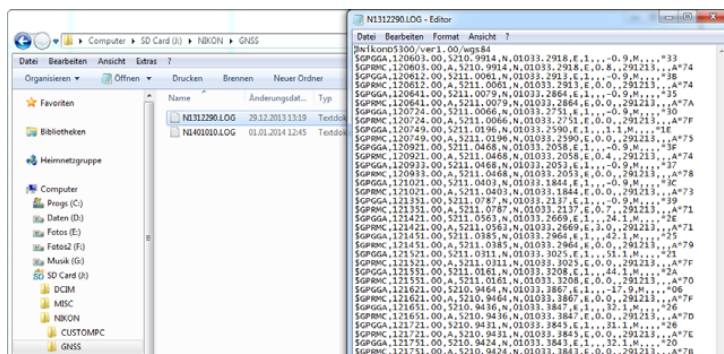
Computer ▸ SD Card (J:) ▸ NIKON ▸ GNSS

Datei Bearbeiten Ansicht Extras ?

Organisieren ▾ Öffnen ▾ Drucken Brennen Neuer Ordner

Favoriten

Bibliotheken

Heimnetzgruppe

Computer

Progs (C:)

Daten (D:)

Fotos (E:)

Fotos2 (F:)

Musik (G:)

SD Card (J:)

DCIM

MISC

NIKON

CUSTOMPC

GNSS

| Name | Änderungsdat... | Typ |
|---|---|---|
| N1312290.LOG | 29.12.2013 13:19 | Textdok |
| N1401010.LOG | 01.01.2014 12:45 | Textdok |

N1312290.LOG - Editor

Datei Bearbeiten Format Ansicht ?

@Nikon D5300/ver1.00/wgs84
$GPGGA,120603.00,5210.9914,N,01033.2918,E,1,,,-0.9,M,,,,*33
$GPRMC,120603.00,A,5210.9914,N,01033.2918,E,0.8,,291213,,,A*74
$GPGGA,120612.00,5211.0061,N,01033.2913,E,1,,,-0.9,M,,,,*3B
$GPRMC,120612.00,A,5211.0061,N,01033.2913,E,0.0,,291213,,,A*74
$GPGGA,120641.00,5211.0079,N,01033.2864,E,1,,,-0.9,M,,,,*35
$GPRMC,120641.00,A,5211.0079,N,01033.2864,E,0.0,,291213,,,A*7A
$GPGGA,120724.00,5211.0066,N,01033.2751,E,1,,,-0.9,M,,,,*38
$GPRMC,120724.00,A,5211.0066,N,01033.2751,E,0.0,,291213,,,A*7F
$GPGGA,120749.00,5211.0196,N,01033.2590,E,1,,,1.1,M,,,,*1E
$GPRMC,120749.00,A,5211.0196,N,01033.2590,E,0.0,,291213,,,A*75
$GPGGA,120921.00,5211.0468,N,01033.2058,E,1,,,-0.9,M,,,,*3F
$GPRMC,120921.00,A,5211.0468,N,01033.2058,E,0.4,,291213,,,A*74
$GPGGA,120933.00,5211.0468,N,01033.2053,E,1,,,-0.9,M,,,,*37
$GPRMC,120933.00,A,5211.0468,N,01033.2053,E,0.0,,291213,,,A*7B
$GPGGA,121021.00,5211.0403,N,01033.1844,E,1,,,-0.9,M,,,,*3C
$GPRMC,121021.00,A,5211.0403,N,01033.1844,E,0.0,,291213,,,A*73
$GPGGA,121351.00,5211.0787,N,01033.2137,E,1,,,-0.9,M,,,,*39
$GPRMC,121351.00,A,5211.0787,N,01033.2137,E,0.7,,291213,,,A*71
$GPGGA,121421.00,5211.0563,N,01033.2669,E,1,,,24.1,M,,,,*2E
$GPRMC,121421.00,A,5211.0563,N,01033.2669,E,3.0,,291213,,,A*71
$GPGGA,121451.00,5211.0385,N,01033.2964,E,1,,,42.1,M,,,,*25
$GPRMC,121451.00,A,5211.0385,N,01033.2964,E,0.0,,291213,,,A*7B
$GPGGA,121521.00,5211.0311,N,01033.3025,E,1,,,51.1,M,,,,*21
$GPRMC,121521.00,A,5211.0311,N,01033.3025,E,0.0,,291213,,,A*7F
$GPGGA,121551.00,5211.0161,N,01033.3208,E,1,,,44.1,M,,,,*2A
$GPRMC,121551.00,A,5211.0161,N,01033.3208,E,0.0,,291213,,,A*70
$GPGGA,121621.00,5210.9464,N,01033.3867,E,1,,,17.9,M,,,,*06
$GPRMC,121621.00,A,5210.9464,N,01033.3867,E,0.0,,291213,,,A*7F
$GPGGA,121651.00,5210.9436,N,01033.3847,E,1,,,32.1,M,,,,*2E
$GPRMC,121651.00,A,5210.9436,N,01033.3847,E,0.0,,291213,,,A*71
$GPGGA,121721.00,5210.9431,N,01033.3845,E,1,,,31.1,M,,,,*26
$GPRMC,121721.00,A,5210.9431,N,01033.3845,E,0.0,,291213,,,A*7A
$GPGGA,121751.00,5210.9424,N,01033.3843,E,1,,,32.1,M,,,,*20
$GPRMC,121751.00,A,5210.9424,N,01033.3843,E,0.0,,291213,,,A*7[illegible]